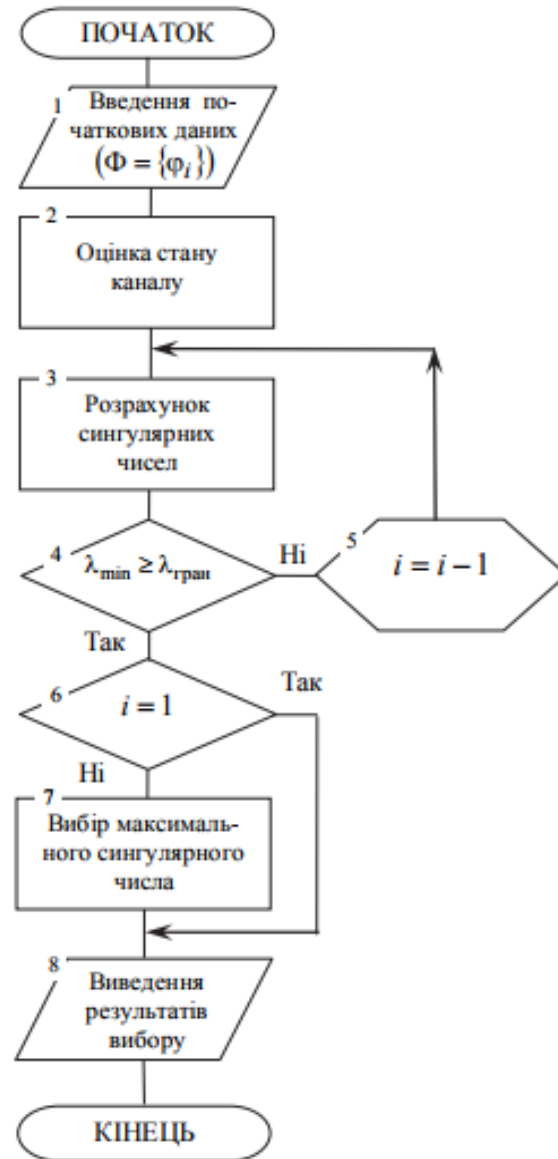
ПОЧАТОК

1 Введення початкових даних $(\Phi = \{\varphi_i\})$

2 Оцінка стану каналу

3 Розрахунок сингулярних чисел

4 $\lambda_{\min} \geq \lambda_{\text{гран}}$

Ні

5 $i = i - 1$

Так

6 $i = 1$

Так

Ні

7 Вибір максимального сингулярного числа

8 Виведення результатів вибору

КІНЕЦЬ